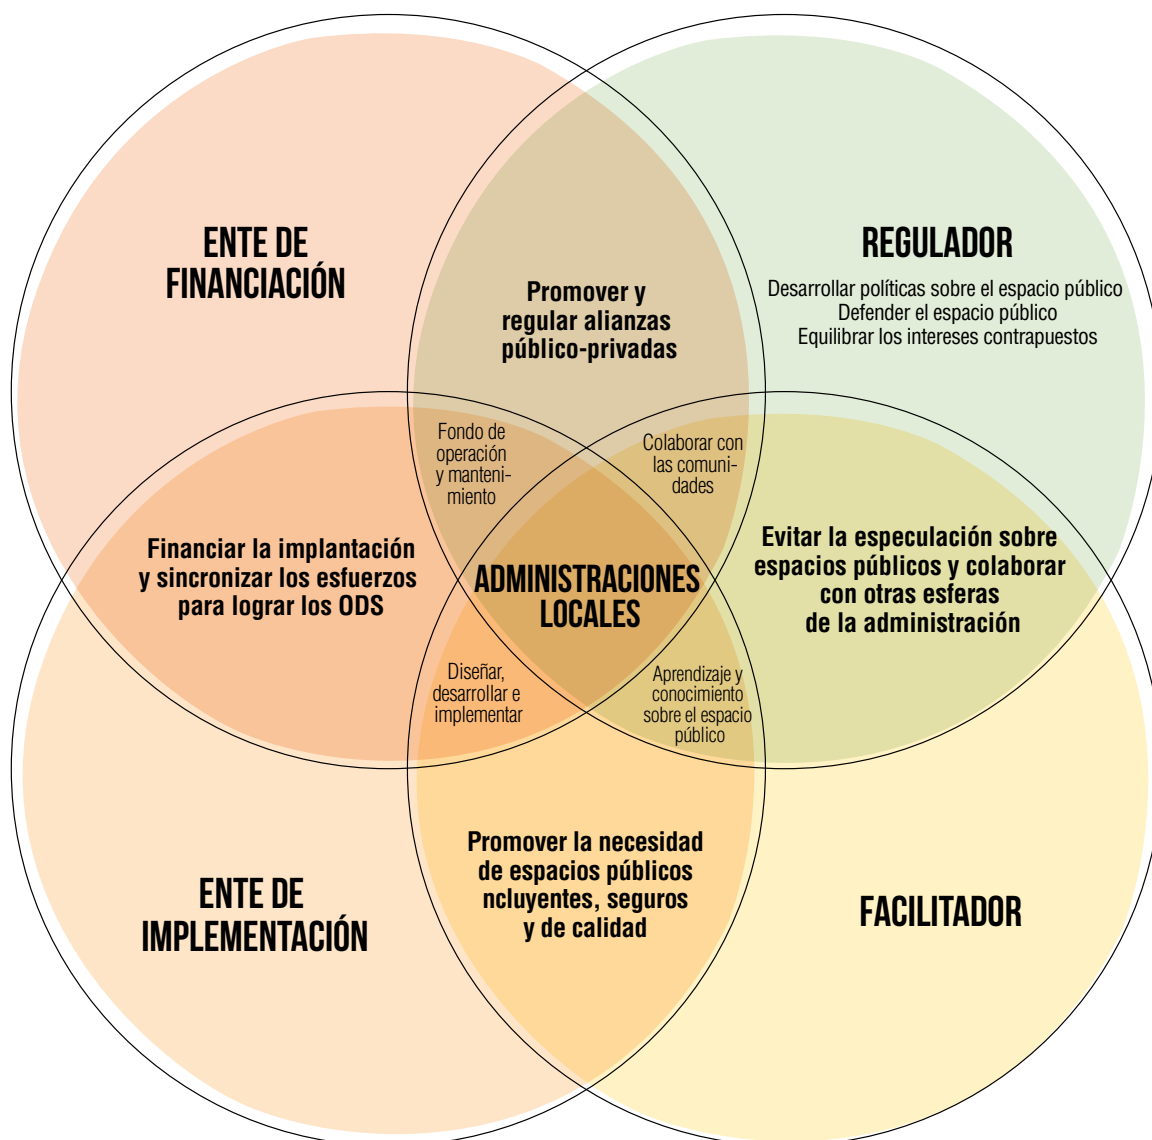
ENTE DE FINANCIACIÓN

Promover y regular alianzas público-privadas

REGULADOR

Desarrollar políticas sobre el espacio público
Defender el espacio público
Equilibrar los intereses contrapuestos

Fondo de operación y mantenimiento

Colaborar con las comunidades

Financiar la implantación y sincronizar los esfuerzos para lograr los ODS

ADMINISTRACIONES LOCALES

Evitar la especulación sobre espacios públicos y colaborar con otras esferas de la administración

Diseñar, desarrollar e implementar

Aprendizaje y conocimiento sobre el espacio público

Promover la necesidad de espacios públicos ncluyentes, seguros y de calidad

ENTE DE IMPLEMENTACIÓN

FACILITADOR